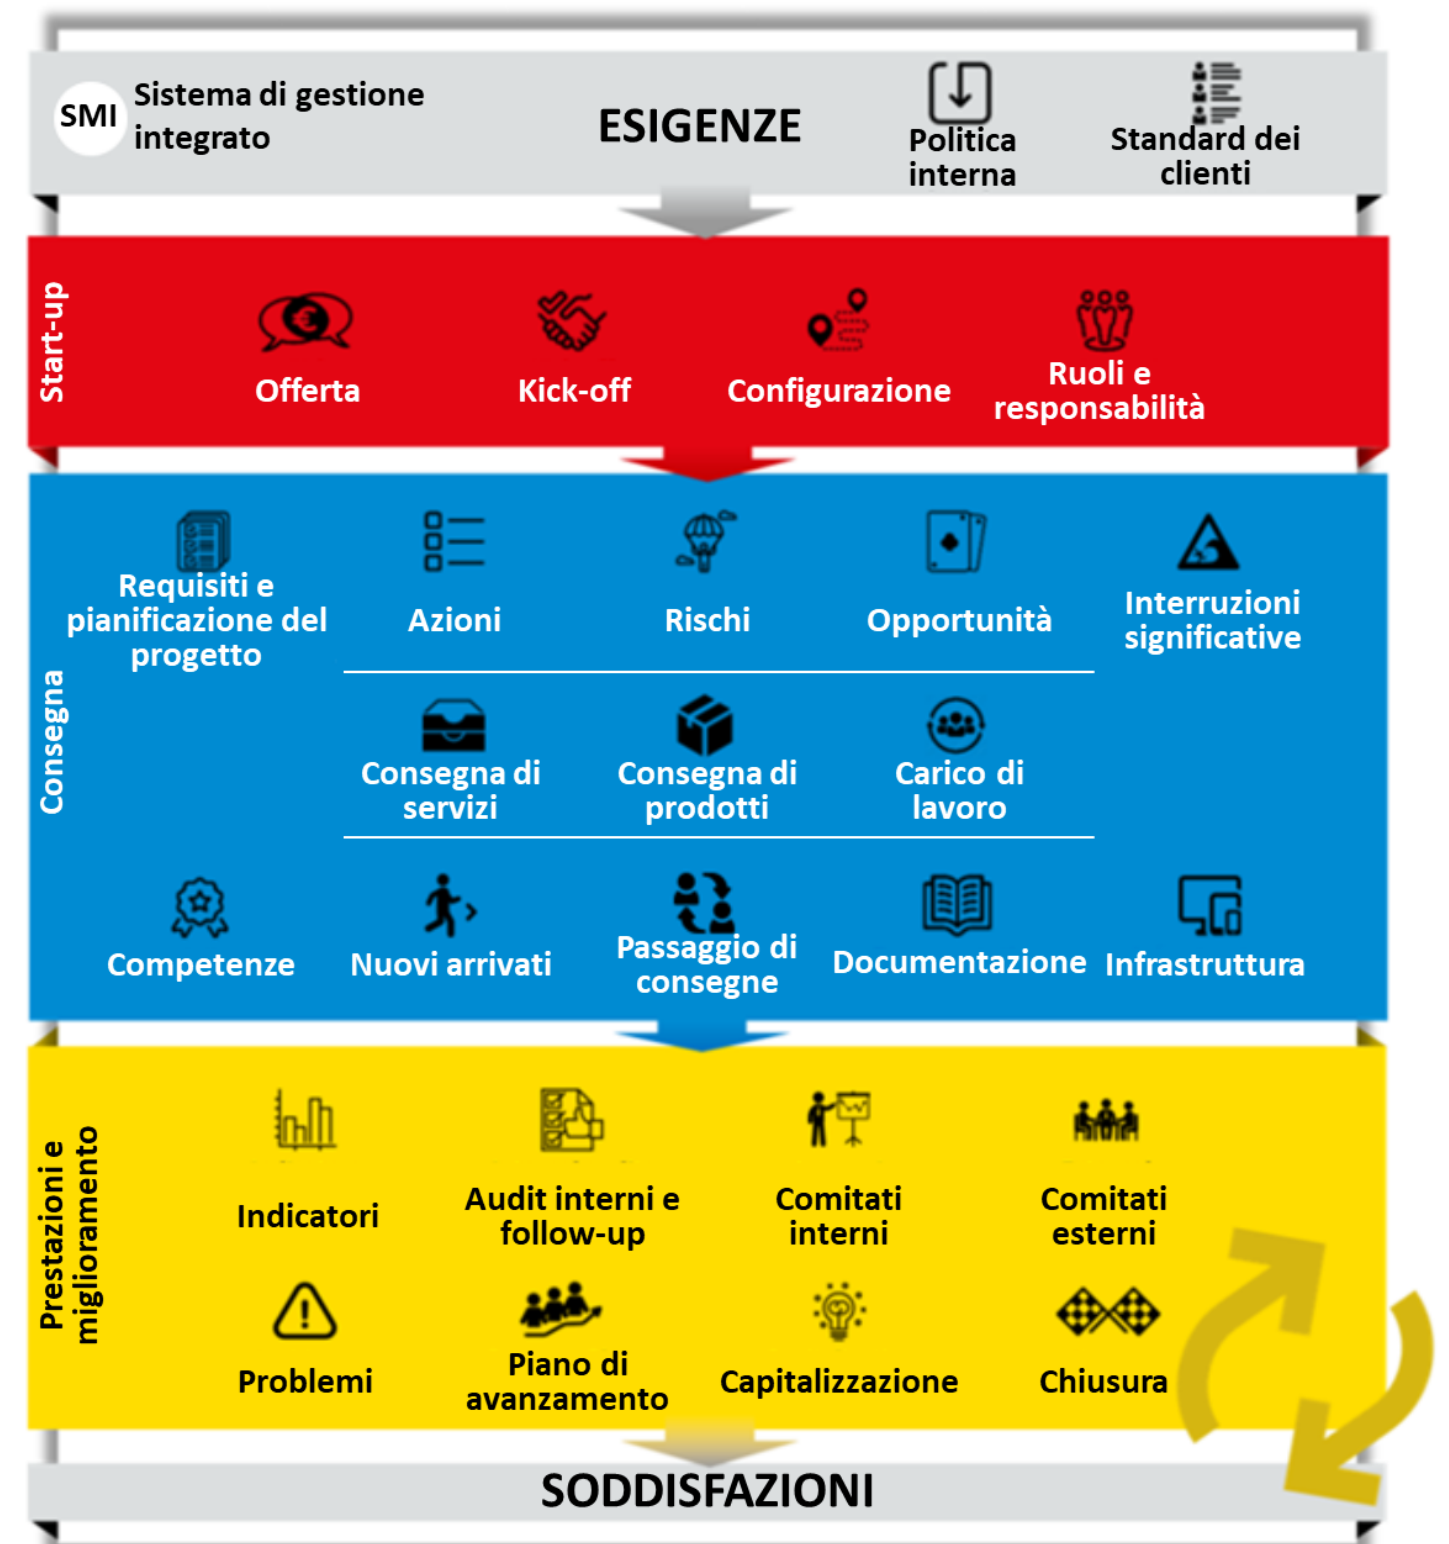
SMI Sistema di gestione integrato

ESIGENZE

Politica interna

Standard dei clienti

Start-up

Offerta

Kick-off

Configurazione

Ruoli e responsabilità

Consegna

Requisiti e pianificazione del progetto

Azioni

Rischi

Opportunità

Interruzioni significative

Consegna di servizi

Consegna di prodotti

Carico di lavoro

Competenze

Nuovi arrivati

Passaggio di consegne

Documentazione

Infrastruttura

Prestazioni e miglioramento

Indicatori

Audit interni e follow-up

Comitati interni

Comitati esterni

Problemi

Piano di avanzamento

Capitalizzazione

Chiusura

SODDISFAZIONI